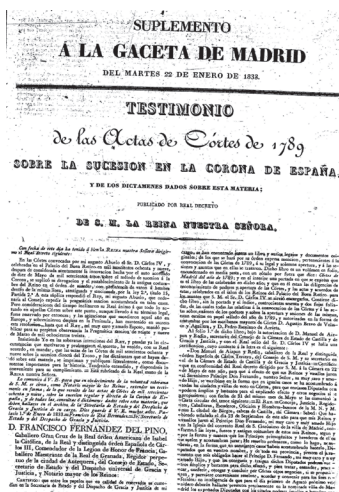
SUPLEMENTO
Á LA GACETA DE MADRID
DEL MARTES 22 DE ENERO DE 1833.

TESTIMONIO
de las Actas de Cortes de 1789
SOBRE LA SUCESION EN LA CORONA DE ESPAÑA,
Y DE LOS DICTÁMENES DADOS SOBRE ESTA MATERIA:
PUBLICADO POR REAL DECRETO
DE S. M. LA REINA NUESTRA SEÑORA.

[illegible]

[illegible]